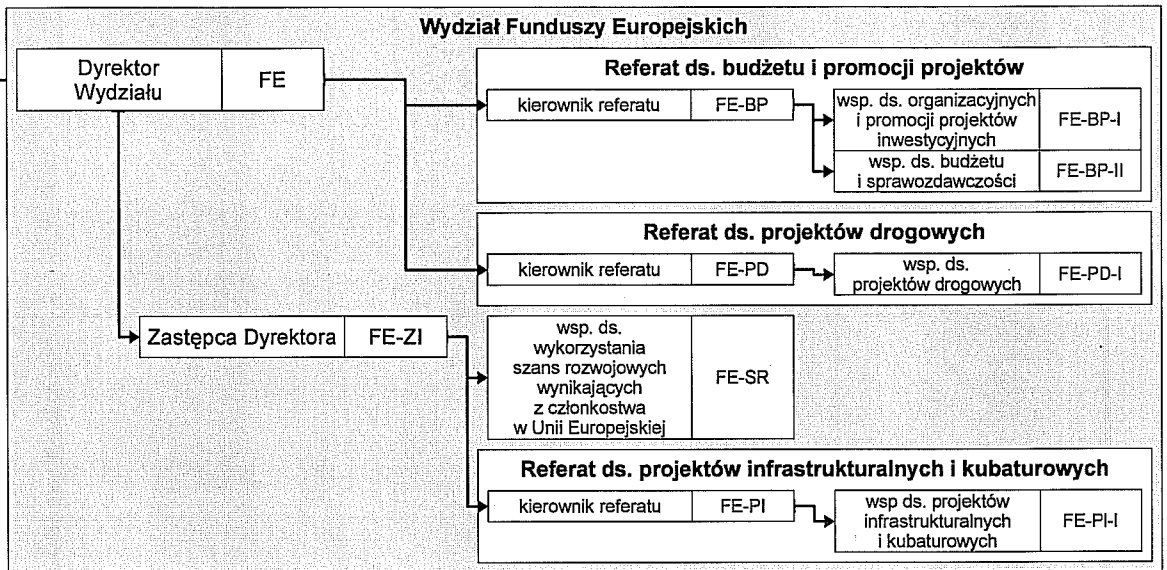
Wydział Funduszy Europejskich

Dyrektor Wydziału | FE

Referat ds. budżetu i promocji projektów

kierownik referatu | FE-BP

wsp. ds. organizacyjnych i promocji projektów inwestycyjnych | FE-BP-I

wsp. ds. budżetu i sprawozdawczości | FE-BP-II

Referat ds. projektów drogowych

kierownik referatu | FE-PD

wsp. ds. projektów drogowych | FE-PD-I

Zastępca Dyrektora | FE-ZI

wsp. ds. wykorzystania szans rozwojowych wynikających z członkostwa w Unii Europejskiej | FE-SR

Referat ds. projektów infrastrukturalnych i kubaturowych

kierownik referatu | FE-PI

wsp ds. projektów infrastrukturalnych i kubaturowych | FE-PI-I